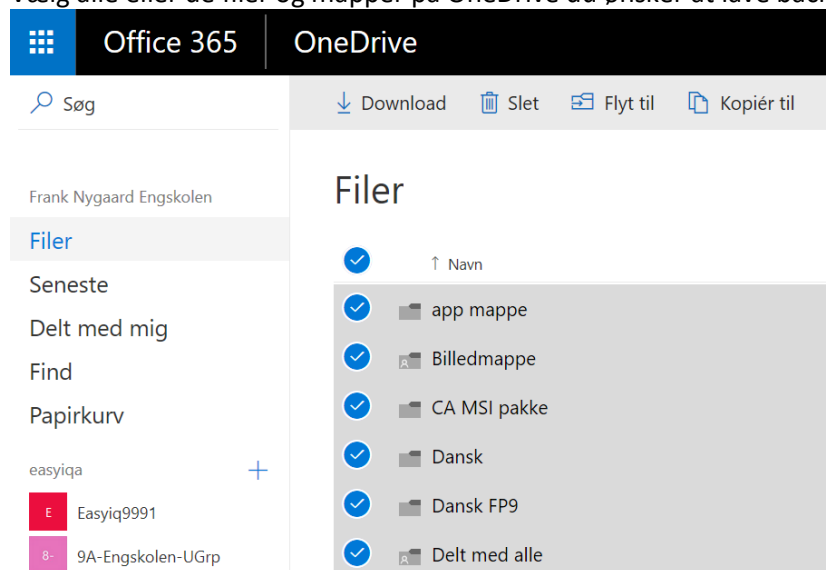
Vælg alle eller de filer og mapper på OneDrive du ønsker at lave back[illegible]

Office 365 OneDrive

Søg

Download Slet Flyt til Kopiér til

Frank Nygaard Engskolen

Filer
Seneste
Delt med mig
Find
Papirkurv

easyiqa +

E Easyiq9991
8- 9A-Engskolen-UGrp

Filer

↑ Navn

app mappe
Billedmappe
CA MSI pakke
Dansk
Dansk FP9
Delt med alle